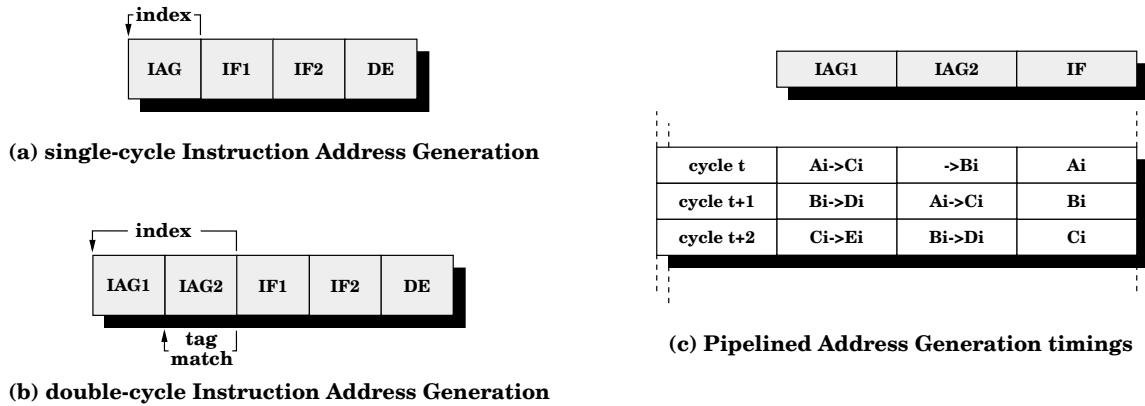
index

| IAG | IF1 | IF2 | DE |
|---|---|---|---|

(a) single-cycle Instruction Address Generation

index

| IAG1 | IAG2 | IF1 | IF2 | DE |
|---|---|---|---|---|

tag match

(b) double-cycle Instruction Address Generation

| | IAG1 | IAG2 | IF |
|---|---|---|---|
| cycle t | Ai->Ci | ->Bi | Ai |
| cycle t+1 | Bi->Di | Ai->Ci | Bi |
| cycle t+2 | Ci->Ei | Bi->Di | Ci |

(c) Pipelined Address Generation timings